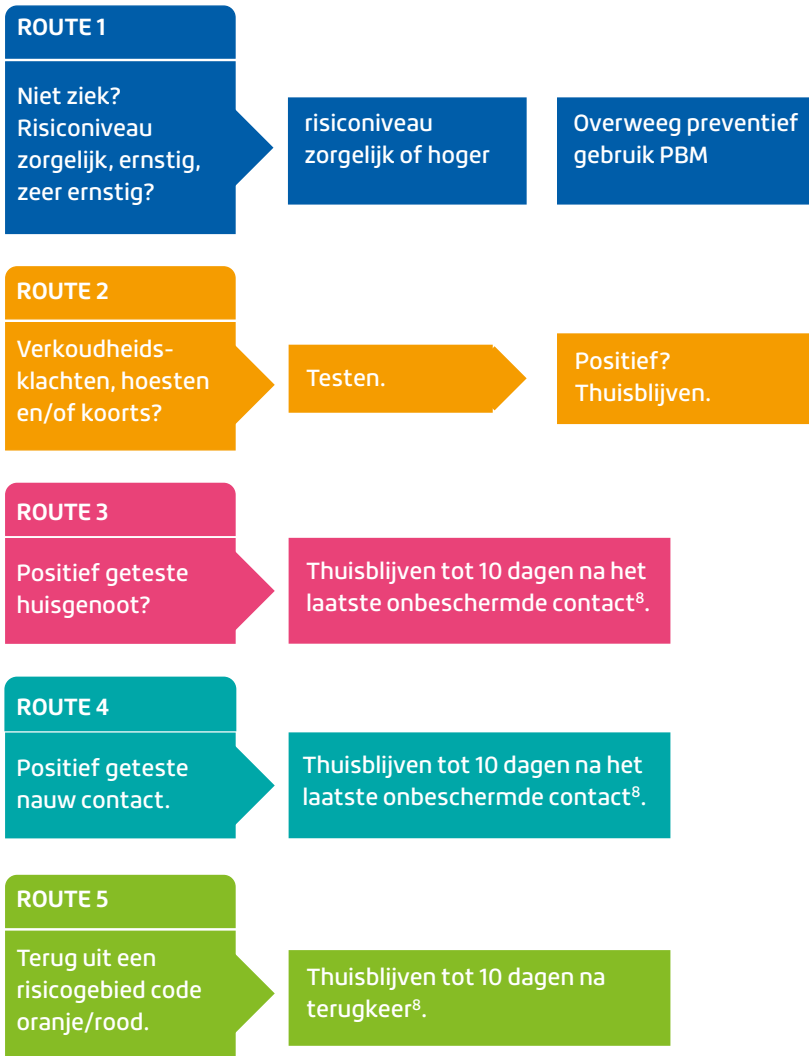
ROUTE 1

Niet ziek? Risiconiveau zorgelijk, ernstig, zeer ernstig?

risiconiveau zorgelijk of hoger

Overweeg preventief gebruik PBM

ROUTE 2

Verkoudheidsklachten, hoesten en/of koorts?

Testen.

Positief? Thuisblijven.

ROUTE 3

Positief geteste huisgenoot?

Thuisblijven tot 10 dagen na het laatste onbeschermde contact$^{8}$.

ROUTE 4

Positief geteste nauw contact.

Thuisblijven tot 10 dagen na het laatste onbeschermde contact$^{8}$.

ROUTE 5

Terug uit een risicogebied code oranje/rood.

Thuisblijven tot 10 dagen na terugkeer$^{8}$.